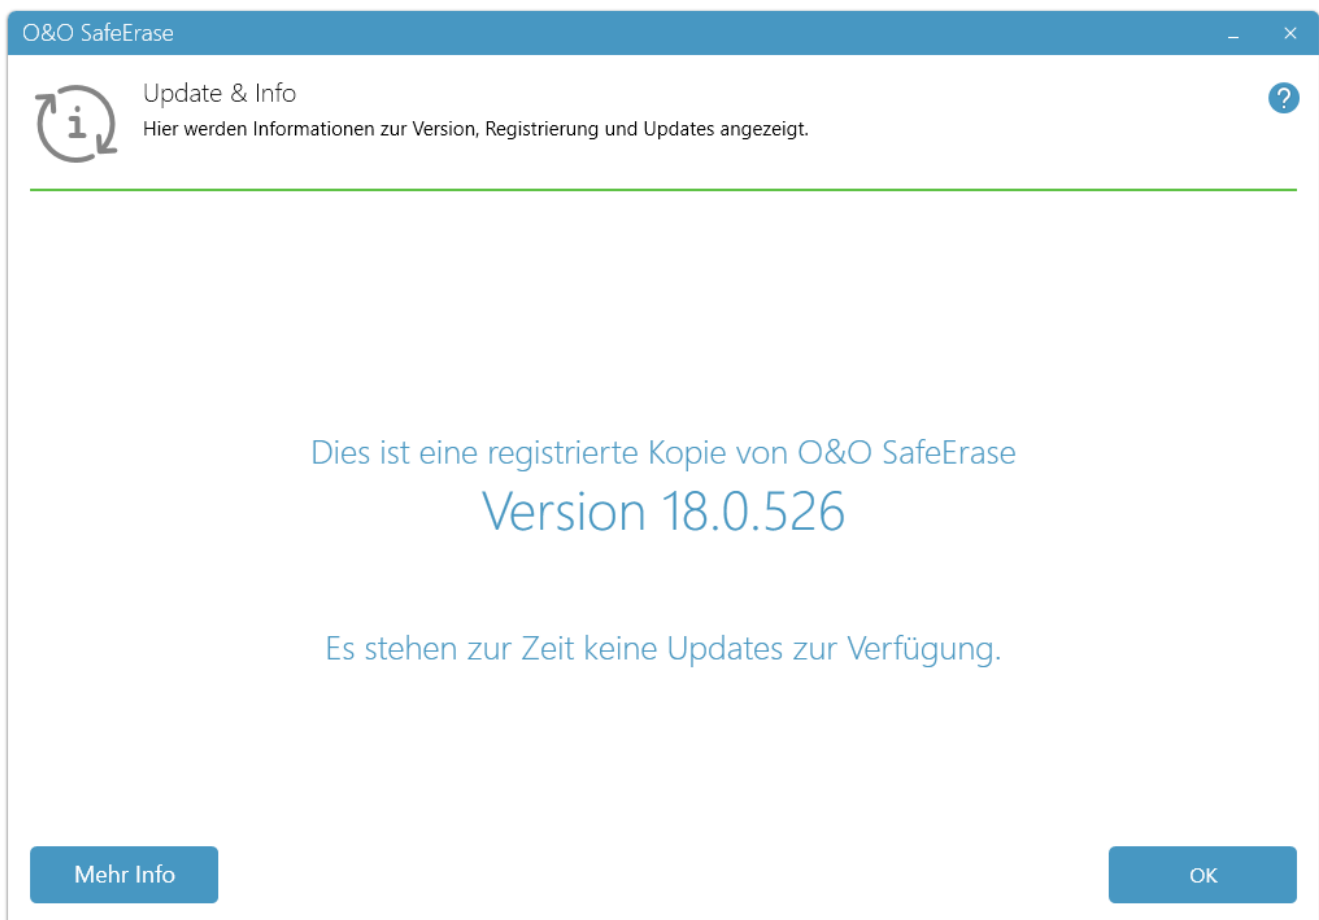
O&O SafeErase

Update & Info

Hier werden Informationen zur Version, Registrierung und Updates angezeigt.

?

Dies ist eine registrierte Kopie von O&O SafeErase

Version 18.0.526

Es stehen zur Zeit keine Updates zur Verfügung.

Mehr Info

OK